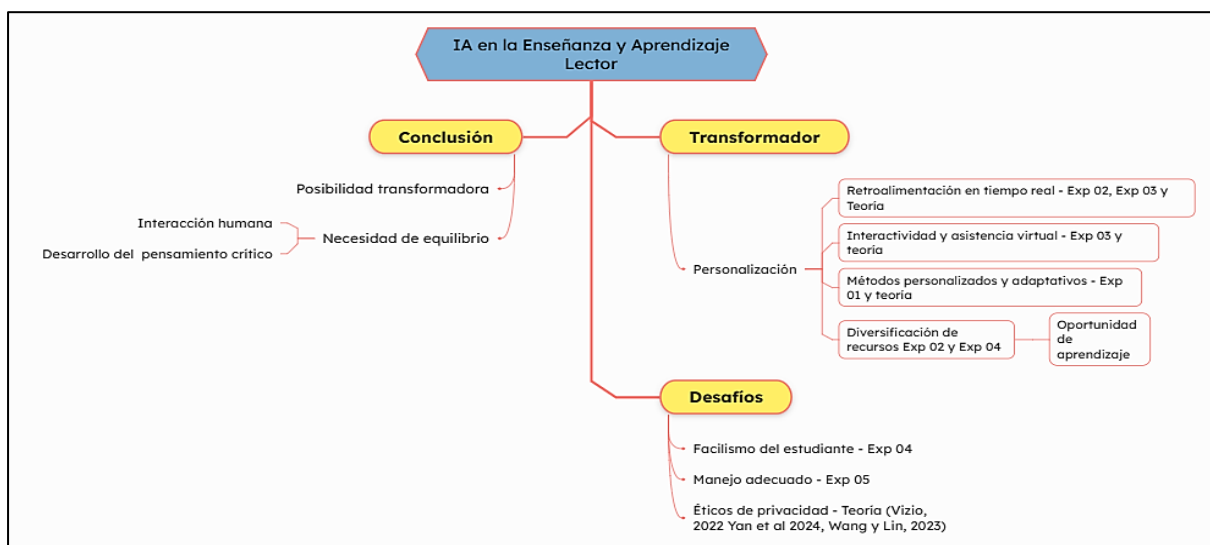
IA en la Enseñanza y Aprendizaje Lector

Conclusión

Posibilidad transformadora

Necesidad de equilibrio

Interacción humana

Desarrollo del pensamiento crítico

Transformador

Personalización

Retroalimentación en tiempo real - Exp 02, Exp 03 y Teoria

Interactividad y asistencia virtual - Exp 03 y teoría

Métodos personalizados y adaptativos - Exp 01 y teoría

Diversificación de recursos Exp 02 y Exp 04

Oportunidad de aprendizaje

Desafíos

Facilismo del estudiante - Exp 04

Manejo adecuado - Exp 05

Éticos de privacidad - Teoría (Vizio, 2022 Yan et al 2024, Wang y Lin, 2023)